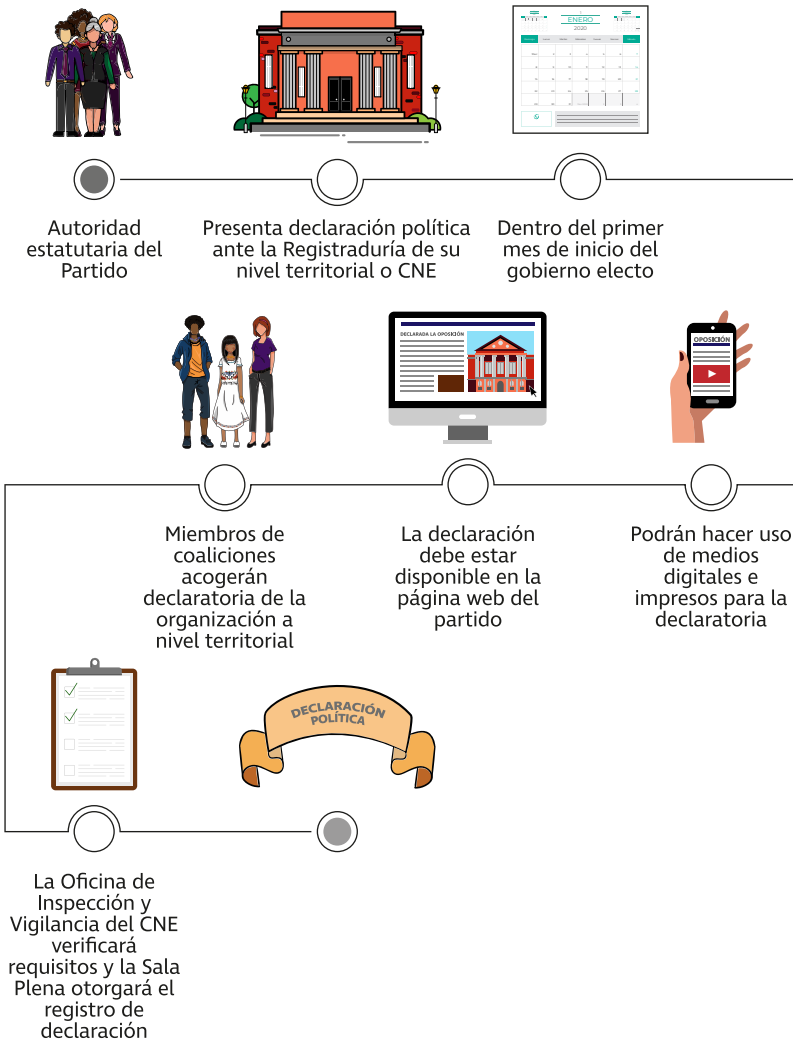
ENERO
2020

Autoridad estatutaria del Partido

Presenta declaración política ante la Registraduría de su nivel territorial o CNE

Dentro del primer mes de inicio del gobierno electo

DECLARADA LA OPOSICIÓN

OPOSICIÓN

Miembros de coaliciones acogerán declaratoria de la organización a nivel territorial

La declaración debe estar disponible en la página web del partido

Podrán hacer uso de medios digitales e impresos para la declaratoria

DECLARACIÓN POLÍTICA

La Oficina de Inspección y Vigilancia del CNE verificará requisitos y la Sala Plena otorgará el registro de declaración